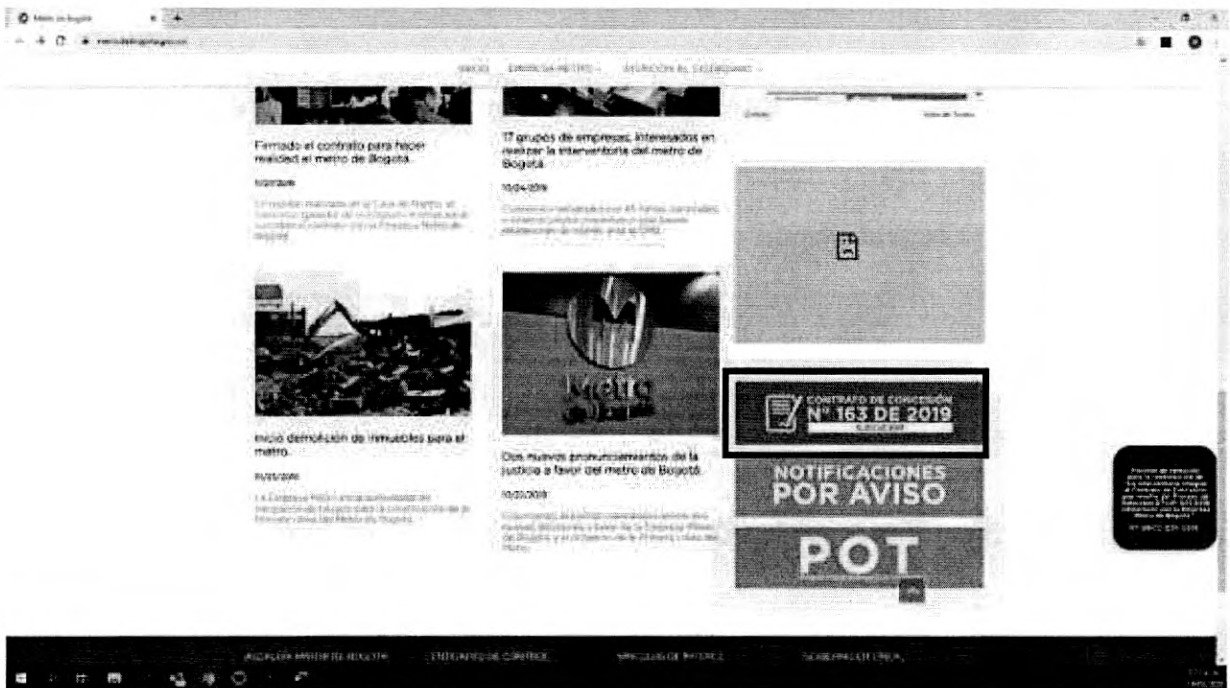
Metro de Bogotá

metrodebogota.gov.co

INICIO EMPRESA METRO ATENCIÓN AL CIUDADANO

Firmado el contrato para hacer realidad el metro de Bogotá

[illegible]

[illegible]

17 grupos de empresas, interesados en realizar la interventoría del metro de Bogotá

10/04/2019

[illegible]

Inició demolición de inmuebles para el metro

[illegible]

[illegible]

Dos nuevos pronunciamientos de la justicia a favor del metro de Bogotá

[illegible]

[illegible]

CONTRATO DE CONCESIÓN
Nº 163 DE 2019
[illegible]

NOTIFICACIONES POR AVISO

POT

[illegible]

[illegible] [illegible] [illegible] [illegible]